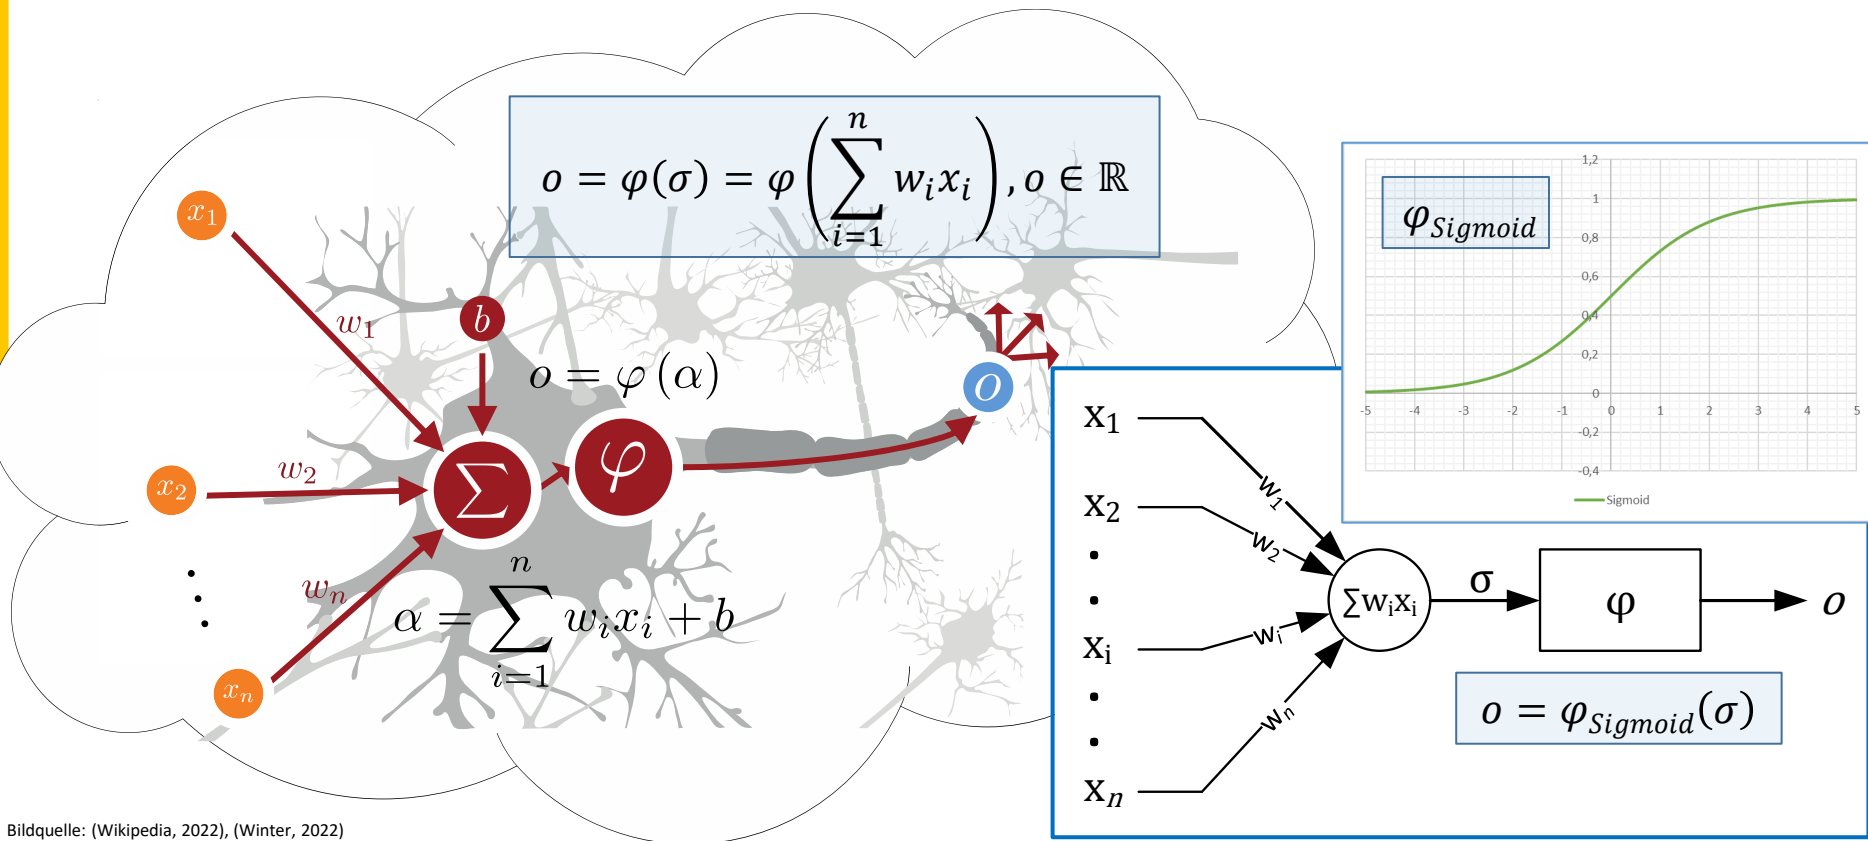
$o = \varphi(\sigma) = \varphi\left(\sum_{i=1}^{n} w_i x_i\right), o \in \mathbb{R}$

$x_1$

$w_1$

$b$

$o = \varphi(\alpha)$

$o$

$x_2$

$w_2$

$\sum$

$\varphi$

$w_n$

$\alpha = \sum_{i=1}^{n} w_i x_i + b$

$x_n$

$\varphi_{Sigmoid}$

1,2
1
0,8
0,6
0,4
0,2
0
-0,2
-0,4

-5 -4 -3 -2 -1 0 1 2 3 4 5

Sigmoid

$x_1$
$x_2$
$x_i$
$x_n$

$w_1$
$w_2$
$w_i$
$w_n$

$\sum w_i x_i$

$\sigma$

$\varphi$

$o$

$o = \varphi_{Sigmoid}(\sigma)$

Bildquelle: (Wikipedia, 2022), (Winter, 2022)